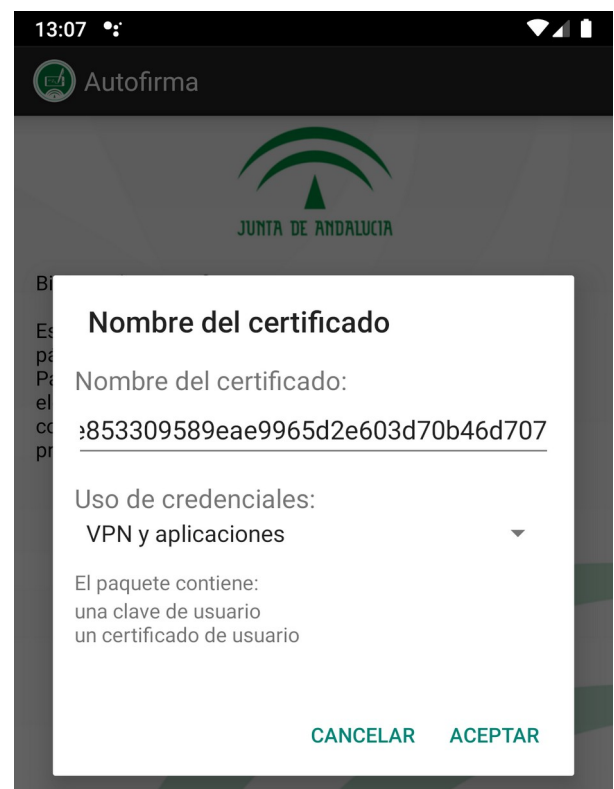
13:07

Autofirma

JUNTA DE ANDALUCIA

Bi

Es
pa
Pa
el
co
pr

Nombre del certificado

Nombre del certificado:

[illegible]853309589eae9965d2e603d70b46d707

Uso de credenciales:

VPN y aplicaciones

El paquete contiene:
una clave de usuario
un certificado de usuario

CANCELAR ACEPTAR